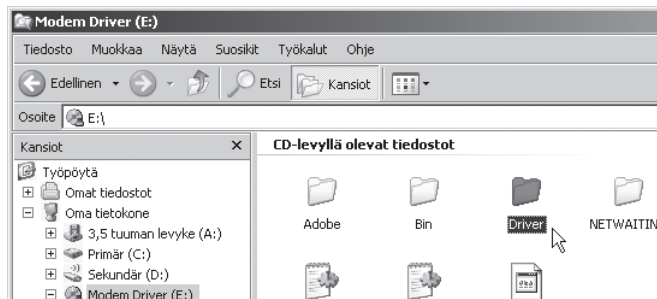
Modem Driver (E:)

Tiedosto Muokkaa Näytä Suosikit Työkalut Ohje

Edellinen Etsi Kansiot

Osoite E:\

Kansiot ×

Työpöytä
Omat tiedostot
Oma tietokone
3,5 tuuman levyke (A:)
Primär (C:)
Sekundär (D:)
Modem Driver (E:)

CD-levyllä olevat tiedostot

Adobe Bin Driver NETWAITIN